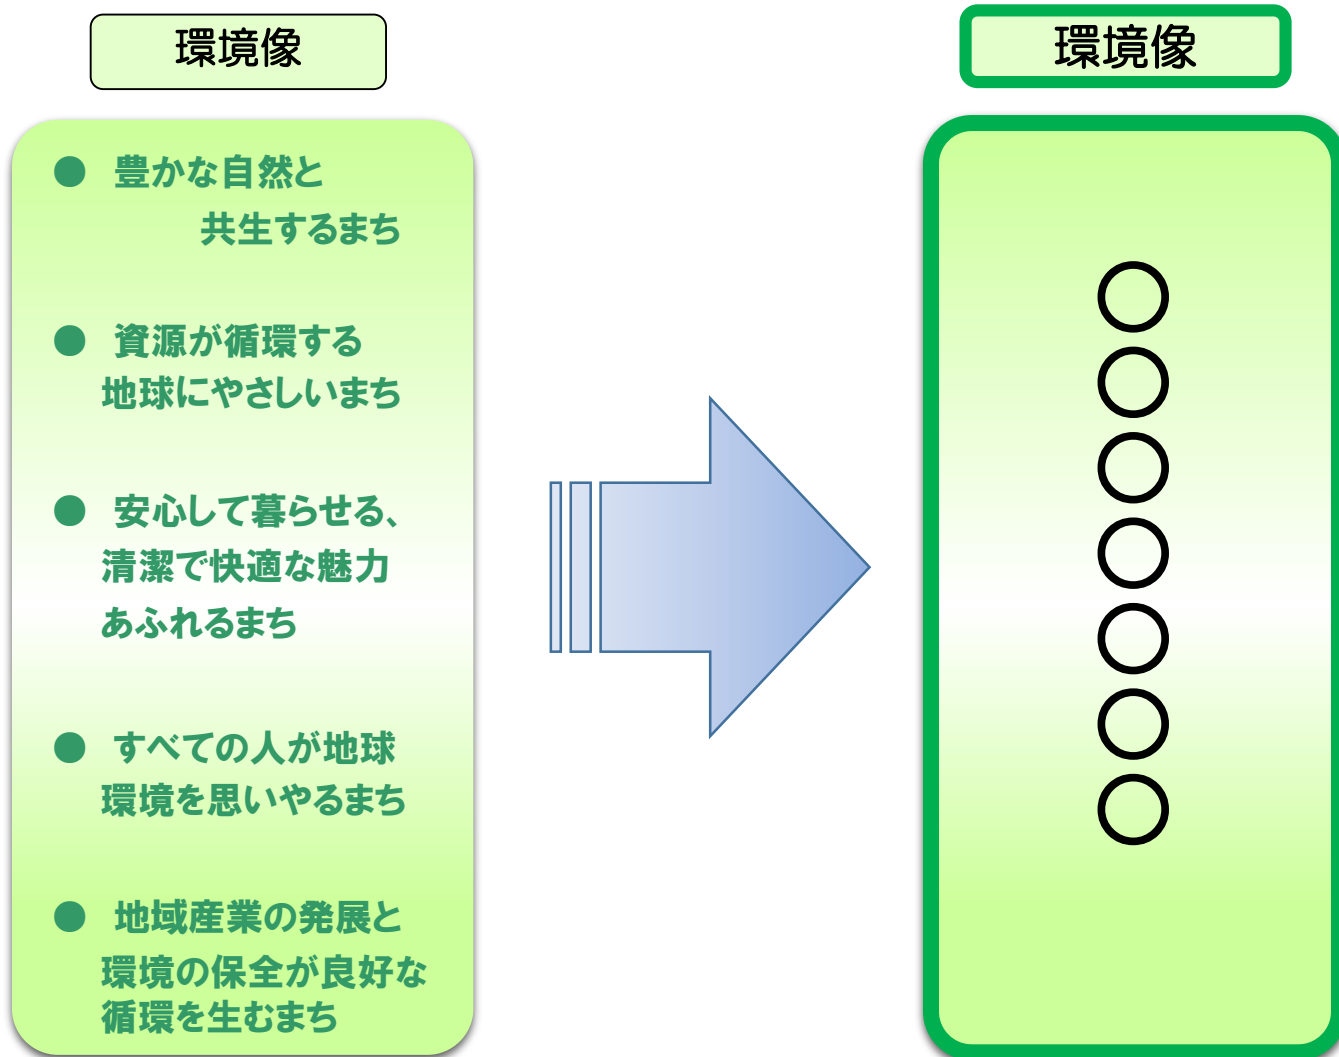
環境像

● 豊かな自然と共生するまち

● 資源が循環する地球にやさしいまち

● 安心して暮らせる、清潔で快適な魅力あふれるまち

● すべての人が地球環境を思いやるまち

● 地域産業の発展と環境の保全が良好な循環を生むまち

環境像

〇
〇
〇
〇
〇
〇
〇